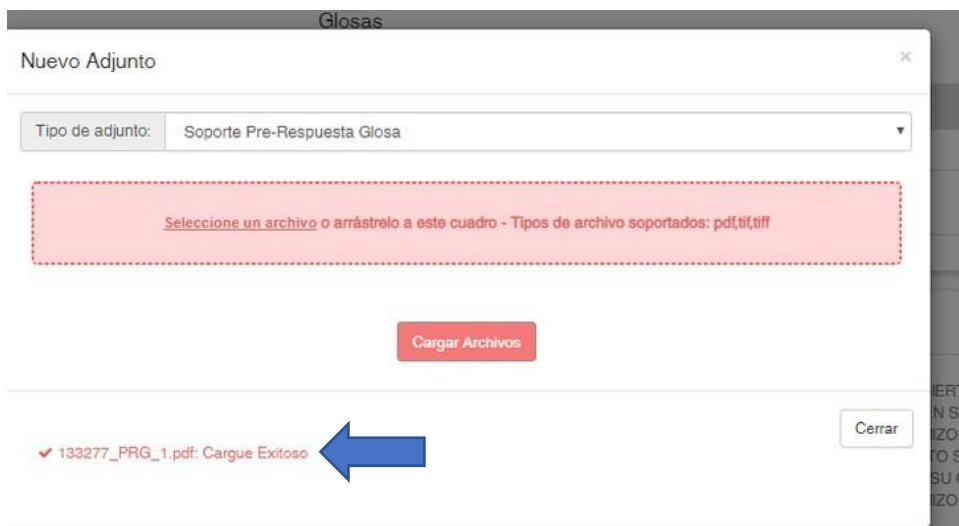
Glosas

Nuevo Adjunto

×

Tipo de adjunto: Soporte Pre-Respuesta Glosa

Seleccione un archivo o arrástrelo a este cuadro - Tipos de archivo soportados: pdf,tif,tiff

Cargar Archivos

✔ 133277_PRG_1.pdf: Cargue Exitoso

Cerrar

IERT
N S
IZO
IZO
TO S
SU
IZO